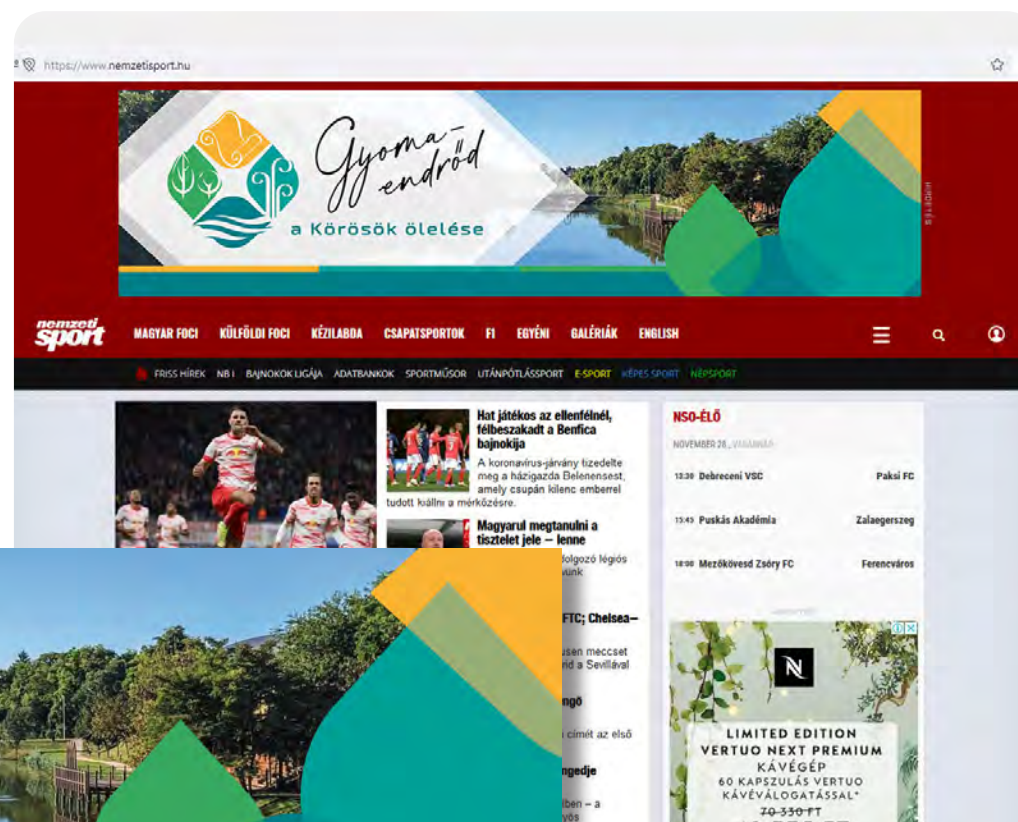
https://www.nemzetisport.hu

Gyoma-endrőd

a Körösök ölelése

HIRDETÉS

nemzeti sport

MAGYAR FOCI KÜLFÖLDI FOCI KÉZILABDA CSAPATSPORTOK F1 EGYÉNI GALÉRIÁK ENGLISH

FRISS HÍREK NB I BAJNOKOK LIGÁJA ADATBANKOK SPORTMŰSOR UTÁNPÓTLÁSSPORT E-SPORT KÉPES SPORT NÉPSPORT

Hat játékos az ellenfélnél, félbeszakadt a Benfica bajnokija

A koronavírus-járvány tizedelte meg a házigazda Belenensest, amely csupán kilenc emberrel tudott kiállni a mérkőzésre.

Magyarul megtanulni a tisztelet jele – lenne

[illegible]dolgozó légiós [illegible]vunk

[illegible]FTC; Chelsea–

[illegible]usen meccset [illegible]rid a Sevillával

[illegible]ngő

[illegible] címét az első

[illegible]ngedje

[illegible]ben – a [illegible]vós

NSO-ÉLŐ

NOVEMBER 28., VASÁRNAP

13:30 Debreceni VSC Paksi FC

15:45 Puskás Akadémia Zalaegerszeg

18:00 Mezőkövesd Zsóry FC Ferencváros

N

LIMITED EDITION VERTUO NEXT PREMIUM KÁVÉGÉP 60 KAPSZULÁS VERTUO KÁVÉVÁLOGATÁSSAL* 70 330 FT